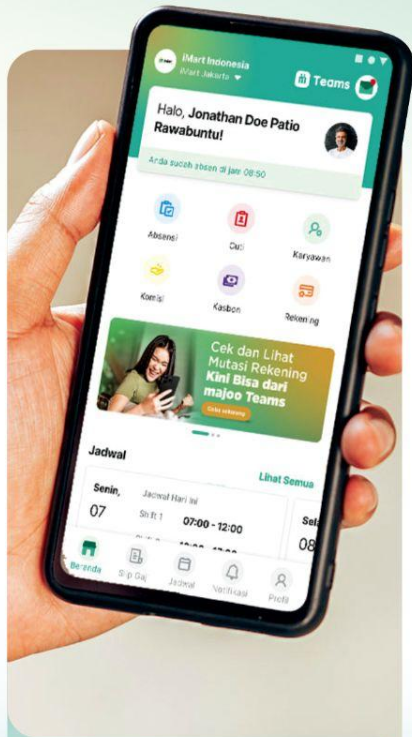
iMart Indonesia
iMart Jakarta

Teams

Halo, Jonathan Doe Patio Rawabuntu!

Anda sudah absen di jam 08:50

Absensi
Cuti
Karyawan
Komisi
Kasbon
Rekening

Cek dan Lihat Mutasi Rekening Kini Bisa dari majoo Teams

Cek rekening

Jadwal

Lihat Semua

Senin, 07
Jadwal Hari Ini
Shift 1
07:00 - 12:00

Sel
08

Beranda
Slip Gaji
Jadwal
Notifikasi
Profil